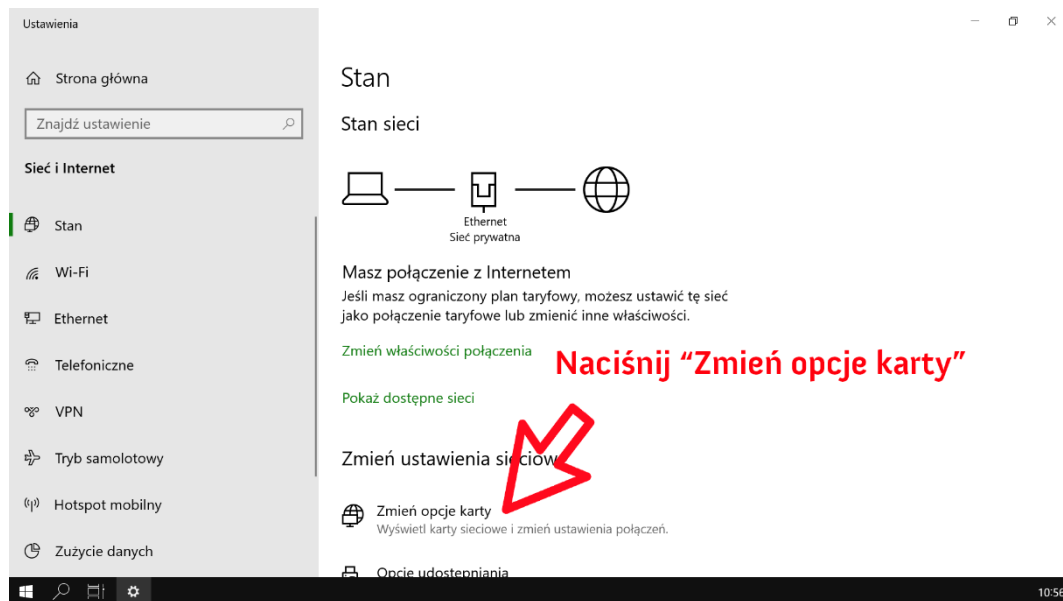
Ustawienia

Strona główna

Znajdź ustawienie

Sieć i Internet

Stan

Wi-Fi

Ethernet

Telefoniczne

VPN

Tryb samolotowy

Hotspot mobilny

Zużycie danych

Stan

Stan sieci

Ethernet
Sieć prywatna

Masz połączenie z Internetem

Jeśli masz ograniczony plan taryfowy, możesz ustawić tę sieć jako połączenie taryfowe lub zmienić inne właściwości.

Zmień właściwości połączenia

Naciśnij “Zmień opcje karty”

Pokaż dostępne sieci

Zmień ustawienia sieciow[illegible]

Zmień opcje karty
Wyświetl karty sieciowe i zmień ustawienia połączeń.

Opcje udostępniania

10:56